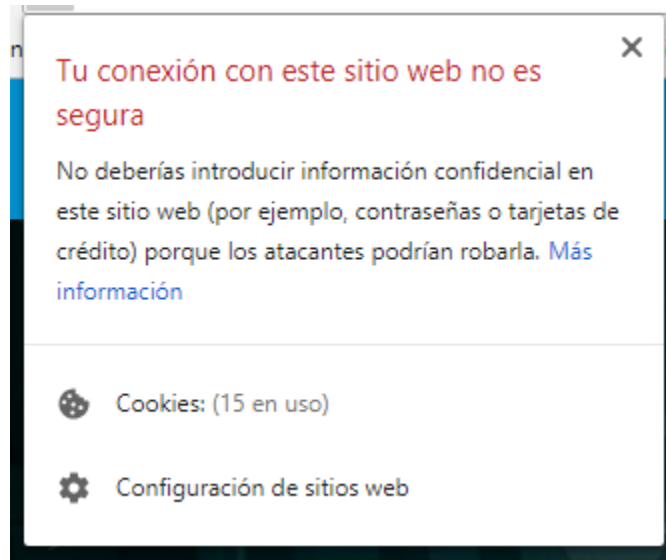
n

×

Tu conexión con este sitio web no es segura

No deberías introducir información confidencial en este sitio web (por ejemplo, contraseñas o tarjetas de crédito) porque los atacantes podrían robarla. Más información

Cookies: (15 en uso)

Configuración de sitios web